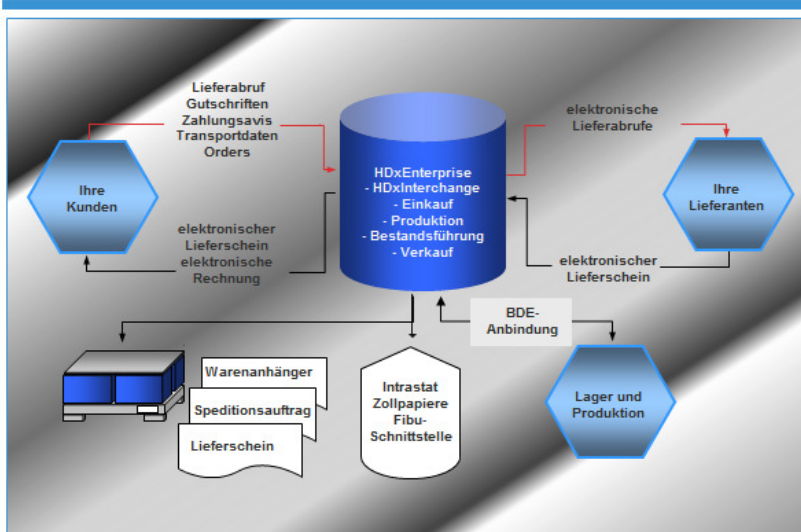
Lieferabruf
Gutschriften
Zahlungsavis
Transportdaten
Orders

HDxEnterprise
- HDxInterchange
- Einkauf
- Produktion
- Bestandsführung
- Verkauf

elektronische
Lieferabrufe

Ihre
Kunden

Ihre
Lieferanten

elektronischer
Lieferschein
elektronische
Rechnung

elektronischer
Lieferschein

BDE-
Anbindung

Warenanhänger
Speditionsauftrag
Lieferschein

Intrastat
Zollpapiere
Fibu-
Schnittstelle

Lager und
Produktion